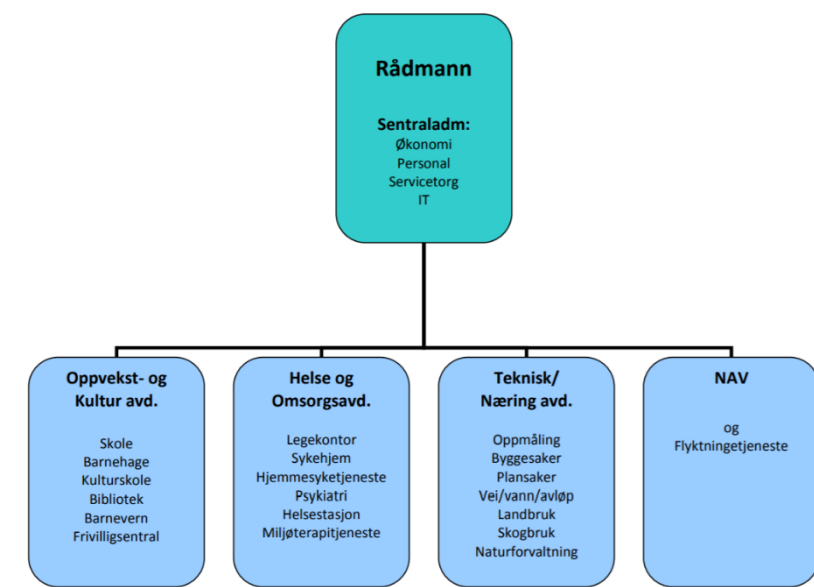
Rådmann

Sentraladm:
Økonomi
Personal
Servicetorg
IT

Oppvekst- og Kultur avd.

Skole
Barnehage
Kulturskole
Bibliotek
Barnevern
Frivilligsentral

Helse og Omsorgsavd.

Legekontor
Sykehjem
Hjemmesyketjeneste
Psykiatri
Helsestasjon
Miljøterapitjeneste

Teknisk/ Næring avd.

Oppmåling
Byggesaker
Plansaker
Vei/vann/avløp
Landbruk
Skogbruk
Naturforvaltning

NAV

og
Flyktningetjeneste